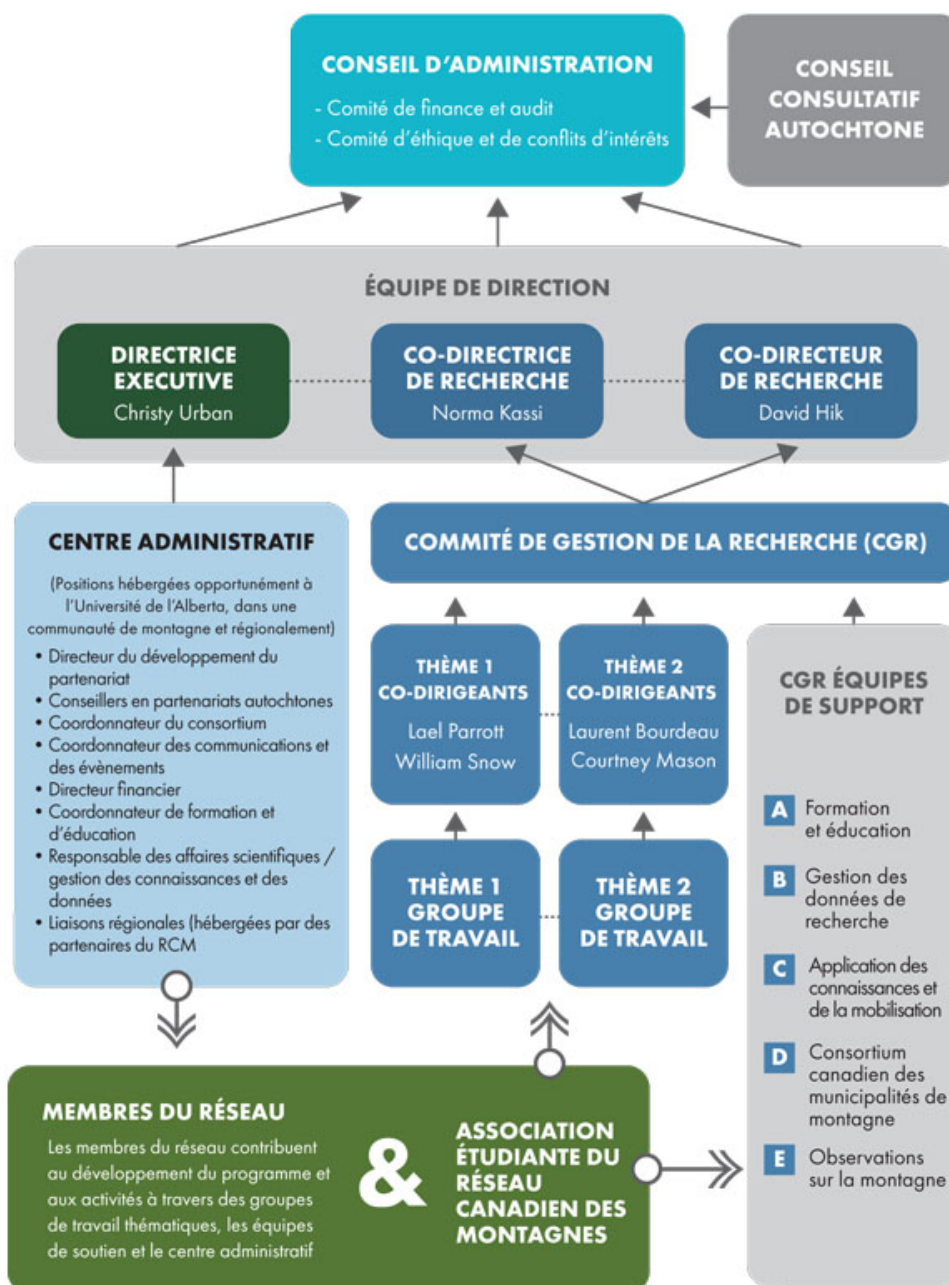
CONSEIL D'ADMINISTRATION

- Comité de finance et audit
- Comité d'éthique et de conflits d'intérêts

CONSEIL CONSULTATIF AUTOCHTONE

ÉQUIPE DE DIRECTION

DIRECTRICE EXECUTIVE
Christy Urban

CO-DIRECTRICE DE RECHERCHE
Norma Kassi

CO-DIRECTEUR DE RECHERCHE
David Hik

CENTRE ADMINISTRATIF

(Positions hébergées opportunément à l'Université de l'Alberta, dans une communauté de montagne et régionalement)

• Directeur du développement du partenariat
• Conseillers en partenariats autochtones
• Coordonnateur du consortium
• Coordonnateur des communications et des évènements
• Directeur financier
• Coordonnateur de formation et d'éducation
• Responsable des affaires scientifiques / gestion des connaissances et des données
• Liaisons régionales (hébergées par des partenaires du RCM

COMMITÉ DE GESTION DE LA RECHERCHE (CGR)

THÈME 1 CO-DIRIGEANTS
Lael Parrott
William Snow

THÈME 2 CO-DIRIGEANTS
Laurent Bourdeau
Courtney Mason

THÈME 1 GROUPE DE TRAVAIL

THÈME 2 GROUPE DE TRAVAIL

CGR ÉQUIPES DE SUPPORT

A Formation et éducation
B Gestion des données de recherche
C Application des connaissances et de la mobilisation
D Consortium canadien des municipalités de montagne
E Observations sur la montagne

MEMBRES DU RÉSEAU

Les membres du réseau contribuent au développement du programme et aux activités à travers des groupes de travail thématiques, les équipes de soutien et le centre administratif

&

ASSOCIATION ÉTUDIANTE DU RÉSEAU CANADIEN DES MONTAGNES